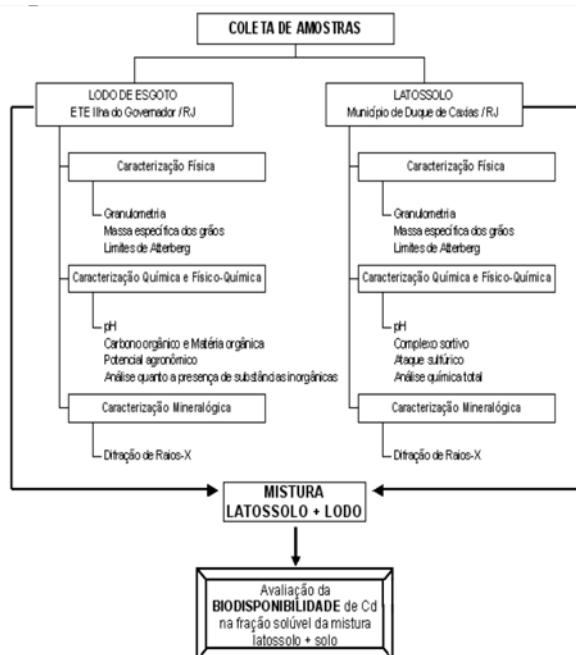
COLETA DE AMOSTRAS

LODO DE ESGOTO
ETE Ilha do Governador / RJ

Caracterização Física

Granulometria
Massa específica dos grãos
Limites de Atterberg

Caracterização Química e Físico-Química

pH
Carbono orgânico e Matéria orgânica
Potencial agronômico
Análise quanto a presença de substâncias inorgânicas

Caracterização Mineralógica

Difração de Raios-X

LATOSSOLO
Município de Duque de Caxias / RJ

Caracterização Física

Granulometria
Massa específica dos grãos
Limites de Atterberg

Caracterização Química e Físico-Química

pH
Complexo sortivo
Ataque sulfúrico
Análise química total

Caracterização Mineralógica

Difração de Raios-X

MISTURA
LATOSSOLO + LODO

Avaliação da
BIODISPONIBILIDADE de Cd
na fração solúvel da mistura
latossolo + solo